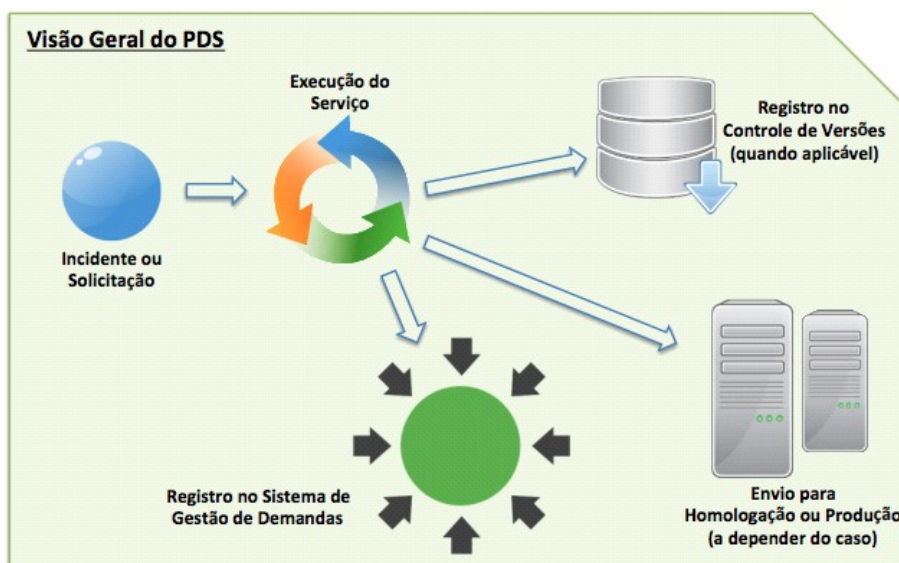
Visão Geral do PDS

Execução do Serviço

Registro no Controle de Versões (quando aplicável)

Incidente ou Solicitação

Registro no Sistema de Gestão de Demandas

Envio para Homologação ou Produção (a depender do caso)